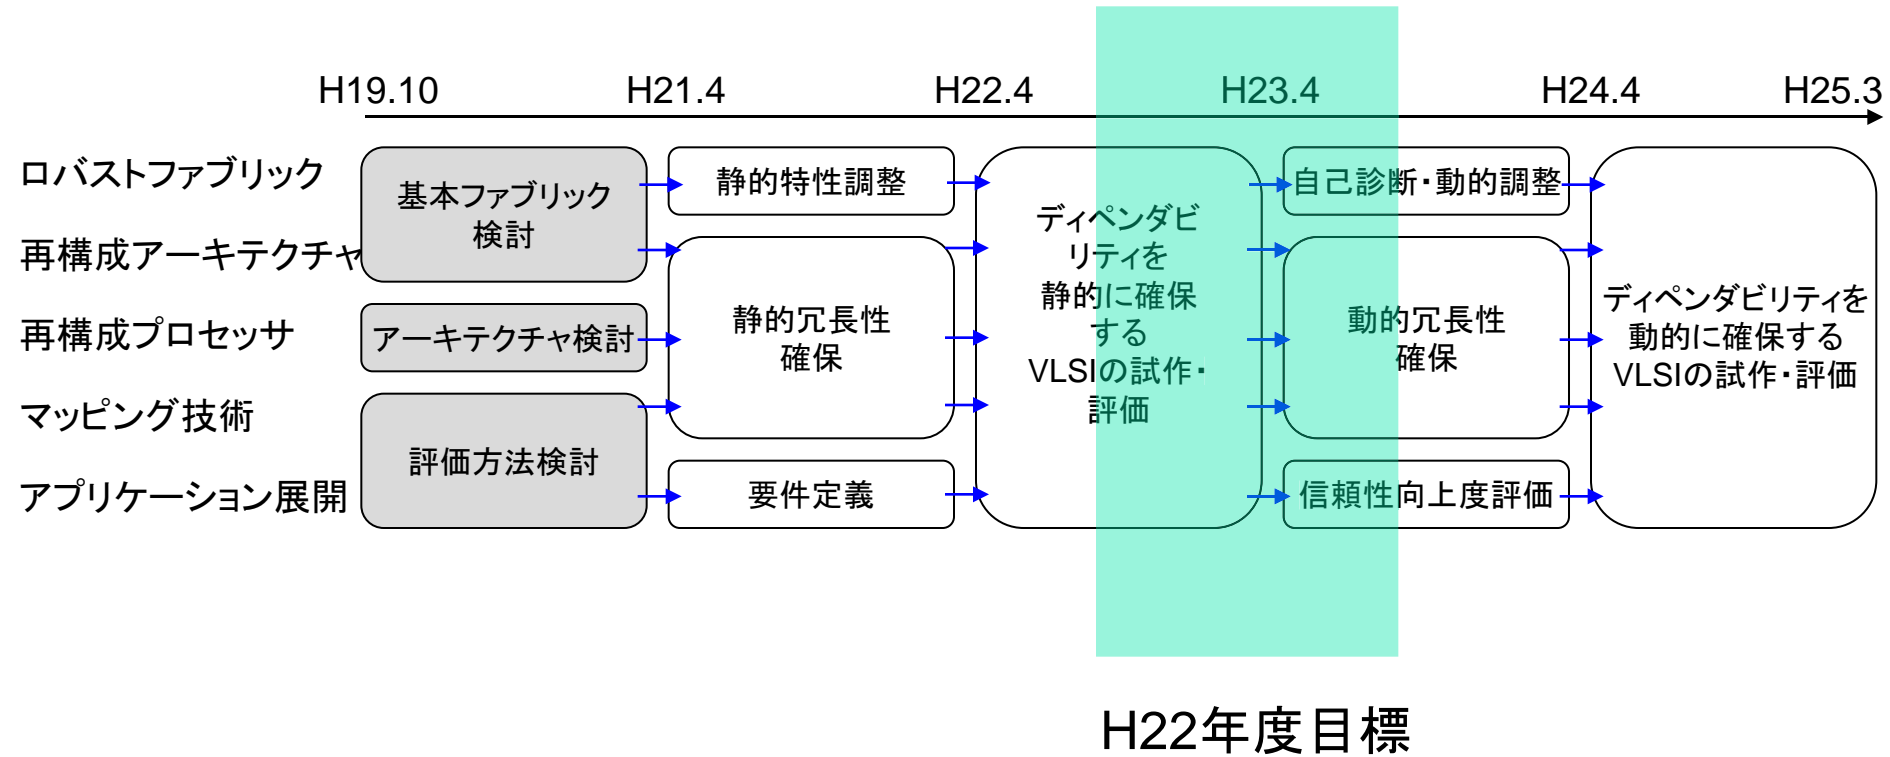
H19.10 H21.4 H22.4 H23.4 H24.4 H25.3

ロバストファブリック

再構成アーキテクチャ

再構成プロセッサ

マッピング技術

アプリケーション展開

基本ファブリック検討

アーキテクチャ検討

評価方法検討

静的特性調整

静的冗長性確保

要件定義

ディペンダビリティを静的に確保するVLSIの試作・評価

自己診断・動的調整

動的冗長性確保

信頼性向上度評価

ディペンダビリティを動的に確保するVLSIの試作・評価

H22年度目標